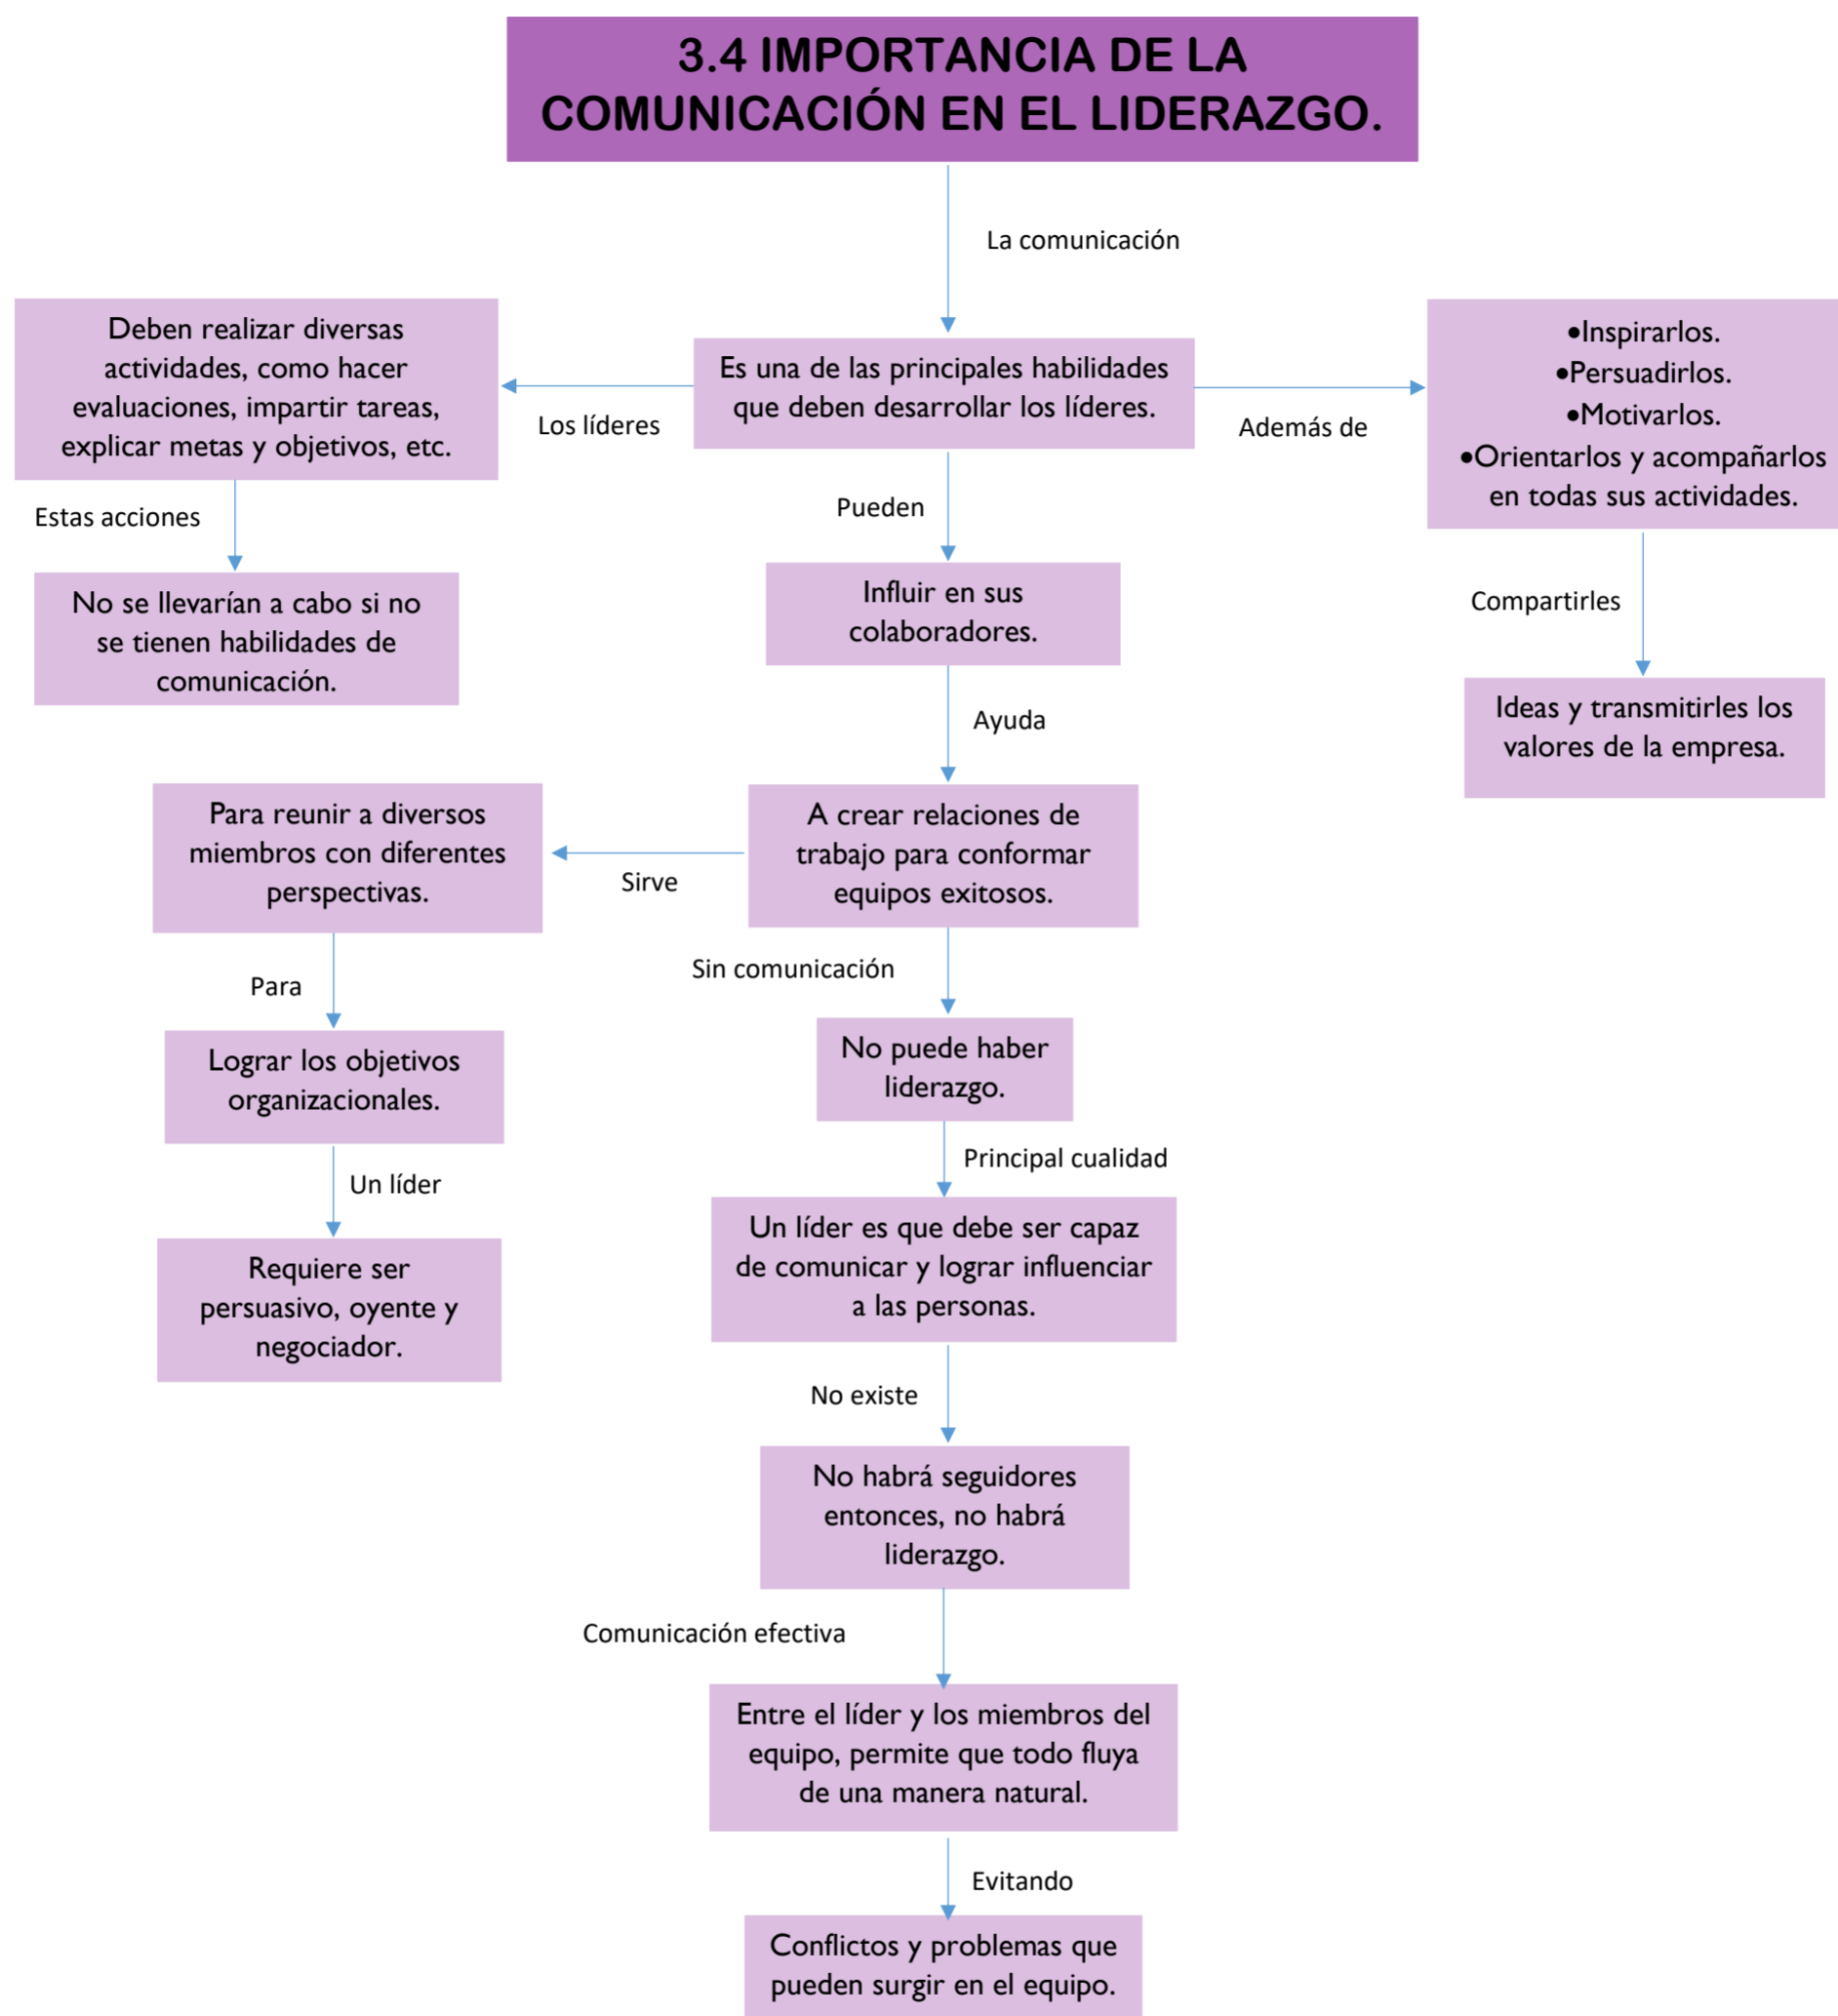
3.4 IMPORTANCIA DE LA COMUNICACIÓN EN EL LIDERAZGO.

La comunicación

Es una de las principales habilidades que deben desarrollar los líderes.

Los líderes

Deben realizar diversas actividades, como hacer evaluaciones, impartir tareas, explicar metas y objetivos, etc.

Estas acciones

No se llevarían a cabo si no se tienen habilidades de comunicación.

Además de

•Inspirarlos.
•Persuadirlos.
•Motivarlos.
•Orientarlos y acompañarlos en todas sus actividades.

Compartirles

Ideas y transmitirles los valores de la empresa.

Pueden

Influir en sus colaboradores.

Ayuda

A crear relaciones de trabajo para conformar equipos exitosos.

Sirve

Para reunir a diversos miembros con diferentes perspectivas.

Para

Lograr los objetivos organizacionales.

Un líder

Requiere ser persuasivo, oyente y negociador.

Sin comunicación

No puede haber liderazgo.

Principal cualidad

Un líder es que debe ser capaz de comunicar y lograr influenciar a las personas.

No existe

No habrá seguidores entonces, no habrá liderazgo.

Comunicación efectiva

Entre el líder y los miembros del equipo, permite que todo fluya de una manera natural.

Evitando

Conflictos y problemas que pueden surgir en el equipo.